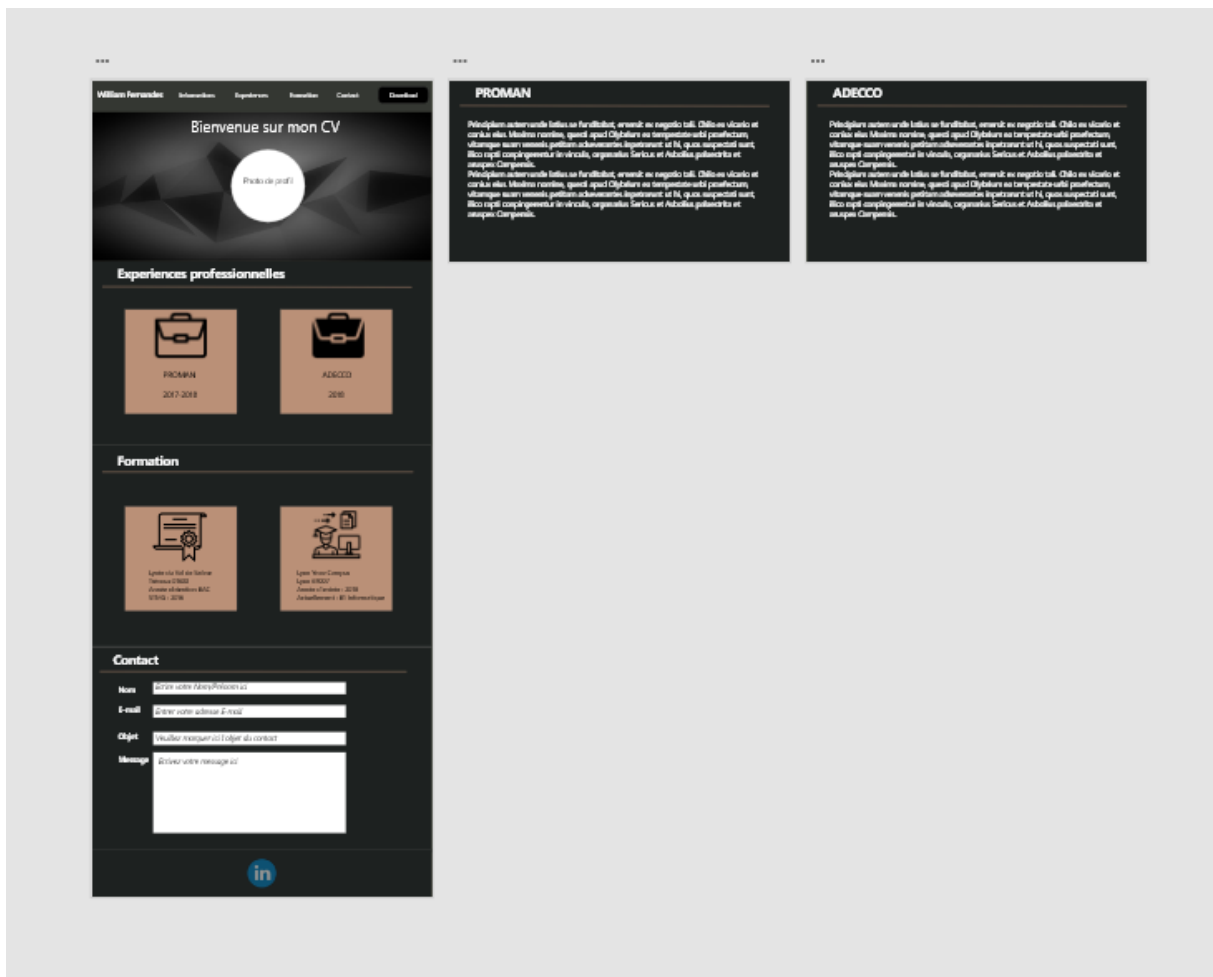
William Fernandez Information Experiences Formation Contact Download

Bienvenue sur mon CV

Photo de profil

Experiences professionnelles

PROMAN

2017-2018

ADECCO

2018

Formation

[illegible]

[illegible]

Contact

Nom Entrer votre Nom/Prénom ici

E-mail Entrer votre adresse E-mail

Objet Veuillez marquer ici l'objet du contact

Message Entrez votre message ici

in

PROMAN

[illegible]

ADECCO

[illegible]